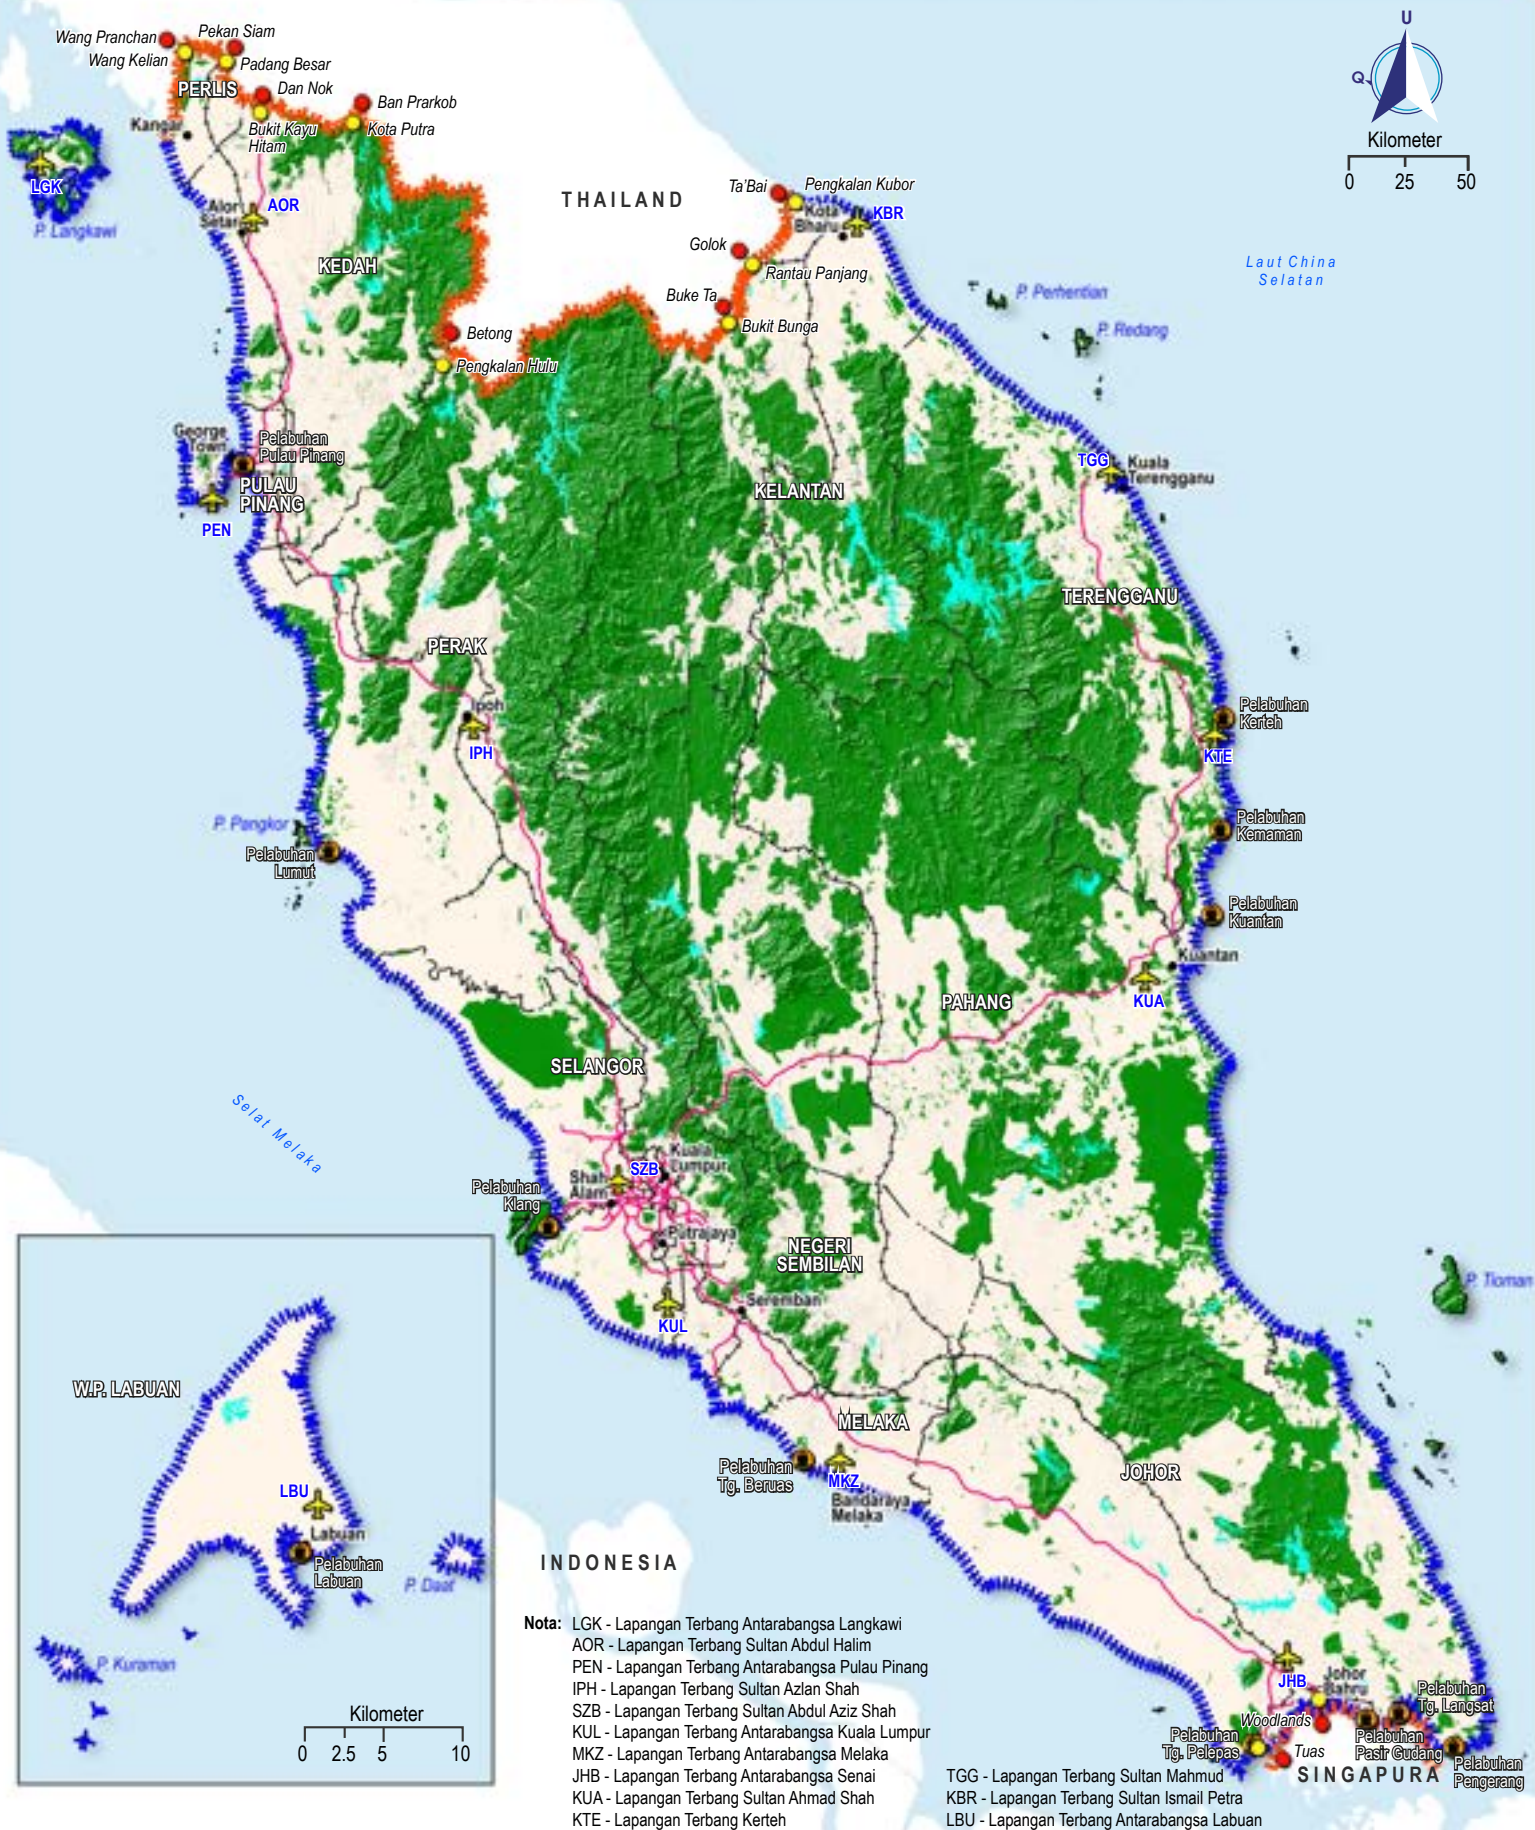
U

Q

Kilometer

0 25 50

Wang Pranchan
Pekan Siam
Wang Kelian
Padang Besar
PERLIS
Dan Nok
Ban Prarkob
Kangar
Bukit Kayu Hitam
Kota Putra
LGK
P. Langkawi
Alor Setar
AOR
THAILAND
Ta'Bai
Pengkalan Kubor
Kota Bharu
KBR
KEDAH
Golok
Rantau Panjang
Buke Ta
Bukit Bunga
Laut China Selatan
P. Perhentian
P. Redang
Betong
Pengkalan Hulu
George Town
Pelabuhan Pulau Pinang
PULAU PINANG
PEN
KELANTAN
TGG
Kuala Terengganu
TERENGGANU
PERAK
Ipoh
IPH
Pelabuhan Kerteh
KTE
Pelabuhan Kemaman
P. Pangkor
Pelabuhan Lumut
Pelabuhan Kuantan
Kuantan
KUA
PAHANG
SELANGOR
Selat Melaka
Kuala Lumpur
Shah Alam
SZB
Pelabuhan Klang
Putrajaya
NEGERI SEMBILAN
Seremban
KUL
P. Tioman
W.P. LABUAN
LBU
Labuan
Pelabuhan Labuan
P. Daat
P. Kuraman
Kilometer
0 2.5 5 10
MELAKA
Pelabuhan Tg. Beruas
MKZ
Bandaraya Melaka
JOHOR
INDONESIA
JHB
Johor Bahru
Pelabuhan Tg. Langsat
Woodlands
Pelabuhan Tg. Pelepas
Tuas
Pelabuhan Pasir Gudang
Pelabuhan Pengerang
SINGAPURA

Nota: LGK - Lapangan Terbang Antarabangsa Langkawi
AOR - Lapangan Terbang Sultan Abdul Halim
PEN - Lapangan Terbang Antarabangsa Pulau Pinang
IPH - Lapangan Terbang Sultan Azlan Shah
SZB - Lapangan Terbang Sultan Abdul Aziz Shah
KUL - Lapangan Terbang Antarabangsa Kuala Lumpur
MKZ - Lapangan Terbang Antarabangsa Melaka
JHB - Lapangan Terbang Antarabangsa Senai
KUA - Lapangan Terbang Sultan Ahmad Shah
KTE - Lapangan Terbang Kerteh
TGG - Lapangan Terbang Sultan Mahmud
KBR - Lapangan Terbang Sultan Ismail Petra
LBU - Lapangan Terbang Antarabangsa Labuan